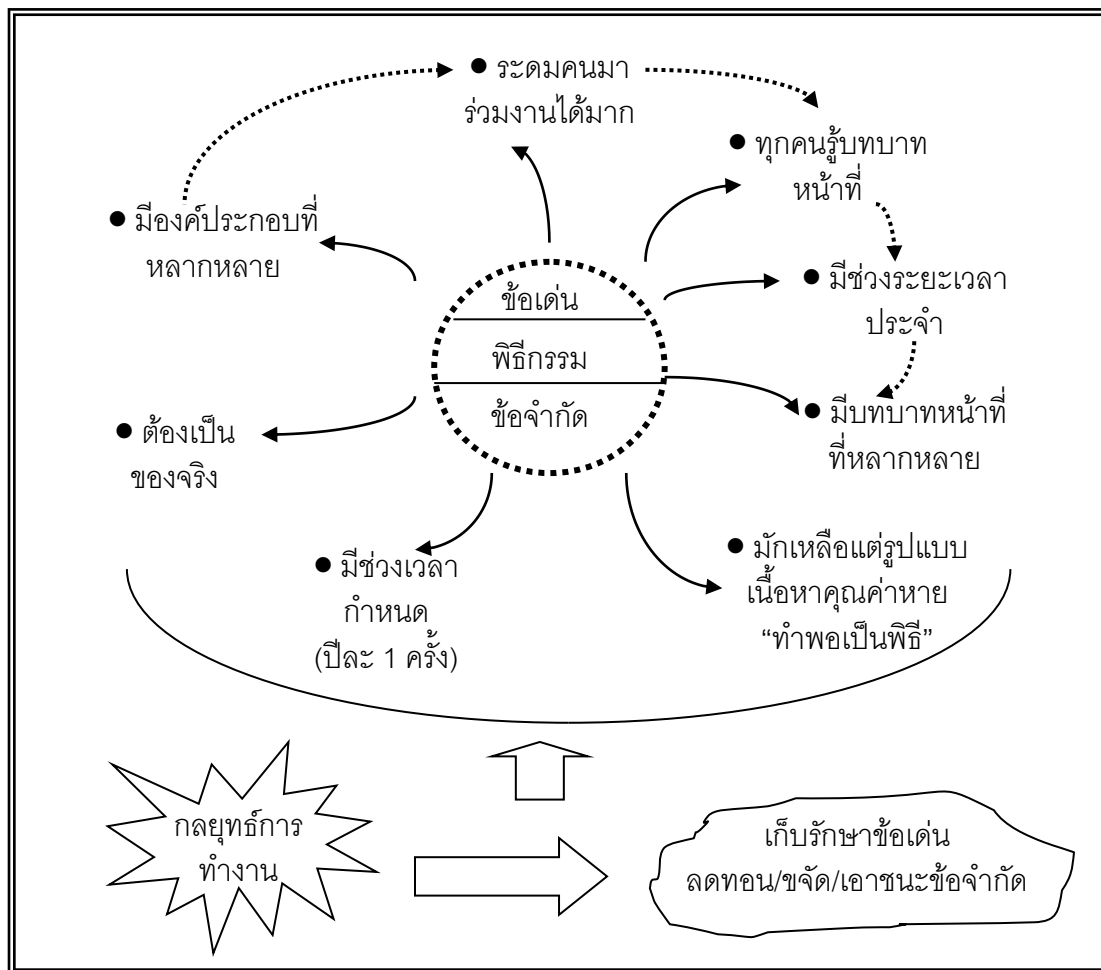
● ระดมคนมา ร่วมงานได้มาก

● ทุกคนรู้บทบาท หน้าที่

● มีองค์ประกอบที่ หลากหลาย

ข้อเด่น

พิธีกรรม

ข้อจำกัด

● มีช่วงระยะเวลา ประจำ

● มีบทบาทหน้าที่ ที่หลากหลาย

● ต้องเป็น ของจริง

● มีช่วงเวลา กำหนด (ปีละ 1 ครั้ง)

● มักเหลือแต่รูปแบบ เนื้อหาคุณค่าหาย "ทำพอเป็นพิธี"

กลยุทธ์การ ทำงาน

เก็บรักษาข้อเด่น ลดทอน/ขจัด/เอาชนะข้อจำกัด